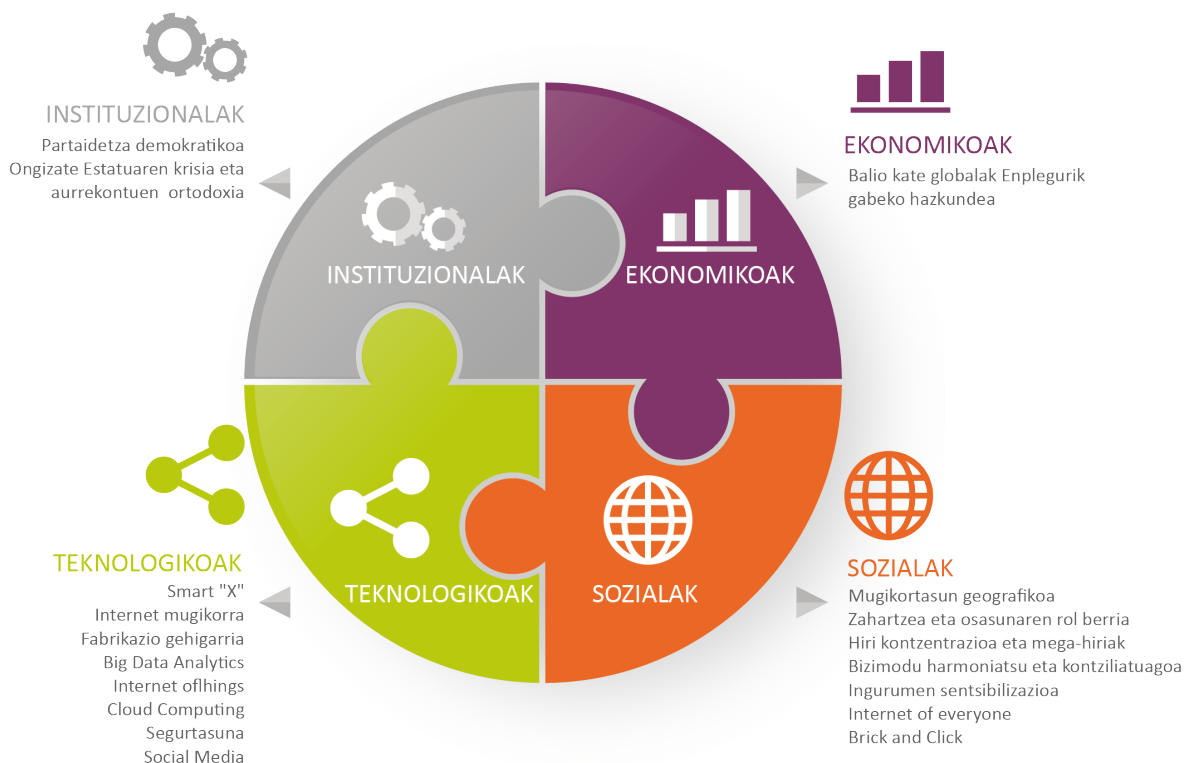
INSTITUZIONALAK
Partaidetza demokratikoa
Ongizate Estatuaren krisia eta aurrekontuen ortodoxia

EKONOMIKOAK
Balio kate globalak Enplegurik gabeko hazkundea

INSTITUZIONALAK

EKONOMIKOAK

TEKNOLOGIKOAK

SOZIALAK

TEKNOLOGIKOAK
Smart "X"
Internet mugikorra
Fabrikazio gehigarria
Big Data Analytics
Internet oflhings
Cloud Computing
Segurtasuna
Social Media

SOZIALAK
Mugikortasun geografikoa
Zahartzea eta osasunaren rol berria
Hiri kontzentrazioa eta mega-hiriak
Bizimodu harmoniatsu eta kontziliatuagoa
Ingurumen sentsibilizazioa
Internet of everyone
Brick and Click